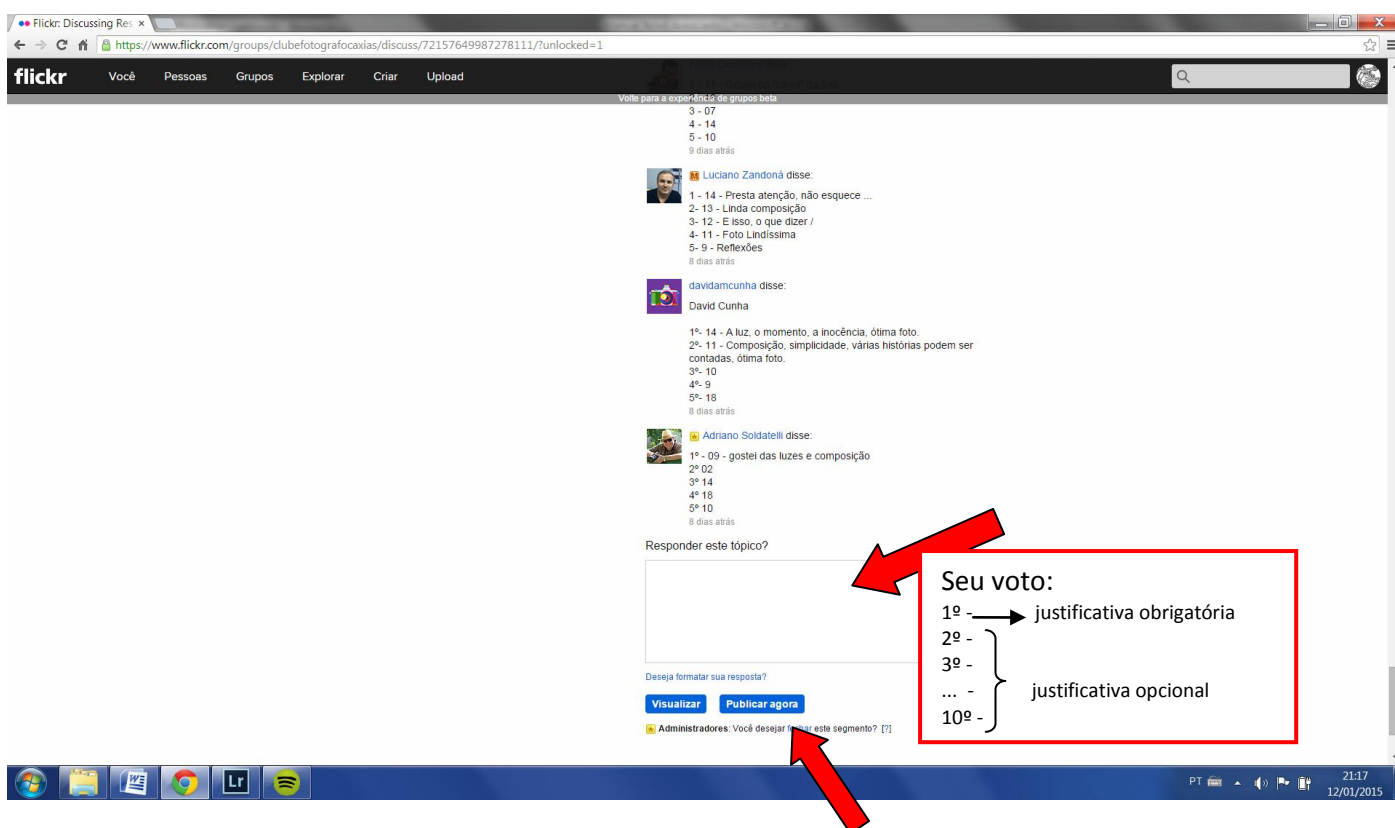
Flickr: Discussing Res ×

https://www.flickr.com/groups/clubefotografocaxias/discuss/72157649987278111/?unlocked=1

flickr Você Pessoas Grupos Explorar Criar Upload

Volte para a experiência de grupos beta

3 - 07
4 - 14
5 - 10
9 dias atrás

Luciano Zandoná disse:

1 - 14 - Presta atenção, não esquece ...
2- 13 - Linda composição
3- 12 - E isso, o que dizer /
4- 11 - Foto Lindíssima
5- 9 - Reflexões
8 dias atrás

davidamcunha disse:

David Cunha

1º- 14 - A luz, o momento, a inocência, ótima foto.
2º- 11 - Composição, simplicidade, várias histórias podem ser contadas, ótima foto.
3º- 10
4º- 9
5º- 18
8 dias atrás

Adriano Soldatelli disse:

1º - 09 - gostei das luzes e composição
2º 02
3º 14
4º 18
5º 10
8 dias atrás

Responder este tópico?

Deseja formatar sua resposta?

Visualizar Publicar agora

Administradores: Você desejar fechar este segmento? [?]

Seu voto:
1º - justificativa obrigatória
2º -
3º -
... - justificativa opcional
10º -

PT 21:17 12/01/2015